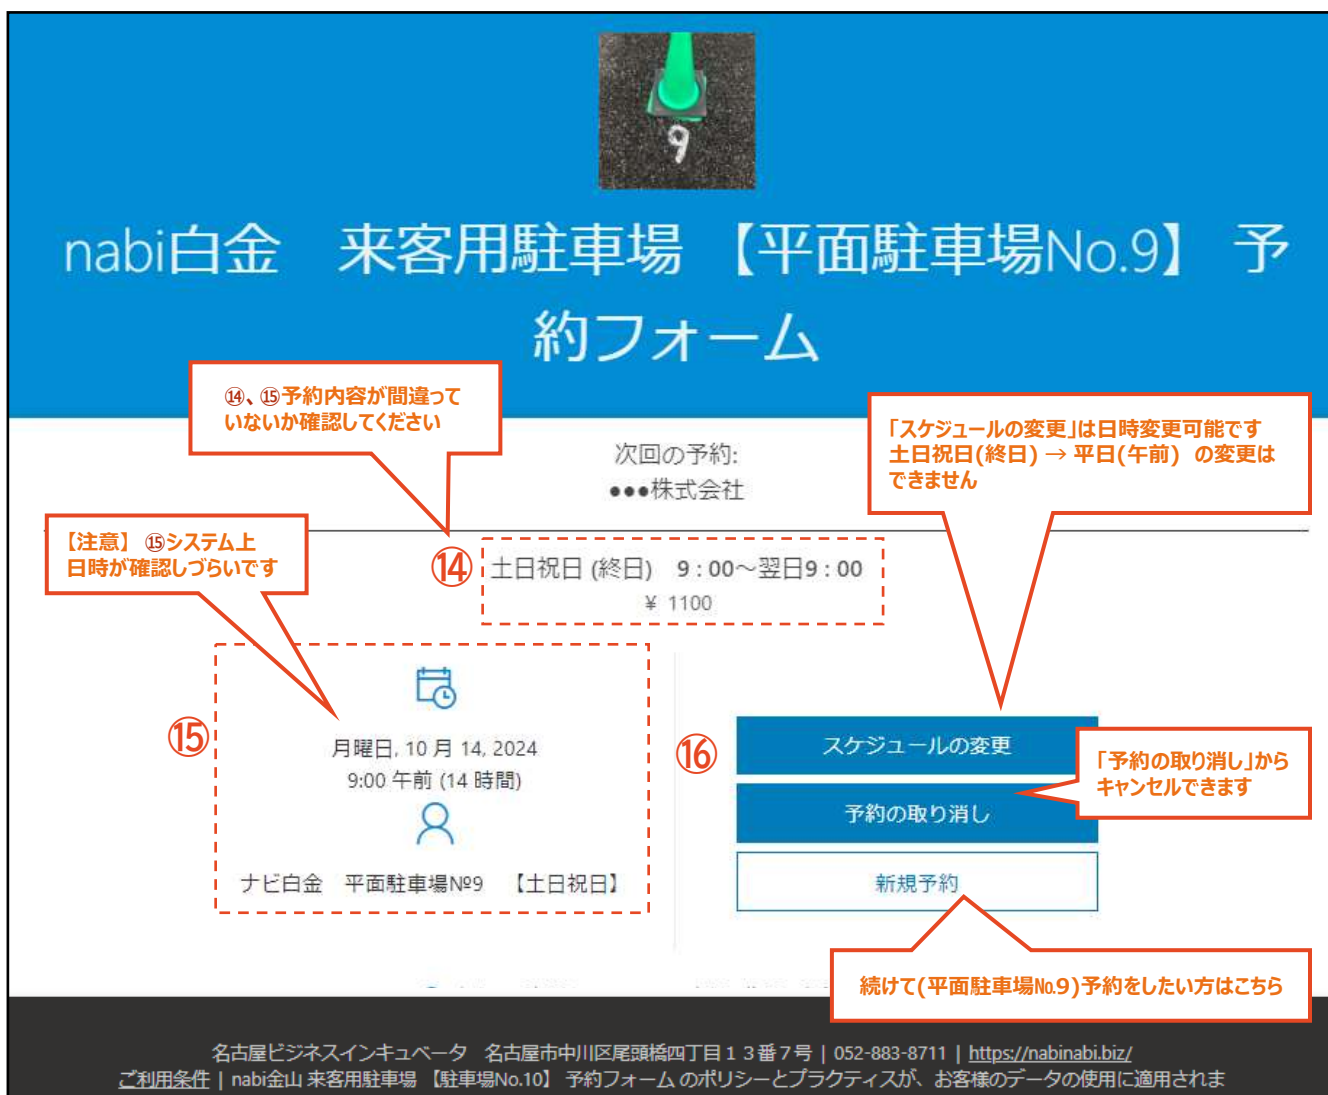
9

nabi白金　来客用駐車場 【平面駐車場No.9】 予約フォーム

⑭、⑮予約内容が間違っていないか確認してください

次回の予約:
●●●株式会社

「スケジュールの変更」は日時変更可能です
土日祝日(終日) → 平日(午前) の変更はできません

【注意】 ⑮システム上日時が確認しづらいです

⑭ 土日祝日 (終日)　9：00～翌日9：00
¥ 1100

⑮ 月曜日, 10 月 14, 2024
9:00 午前 (14 時間)

ナビ白金　平面駐車場№9　【土日祝日】

⑯ スケジュールの変更

「予約の取り消し」からキャンセルできます

予約の取り消し

新規予約

続けて(平面駐車場No.9)予約をしたい方はこちら

名古屋ビジネスインキュベータ　名古屋市中川区尾頭橋四丁目１３番７号 | 052-883-8711 | https://nabinabi.biz/
ご利用条件 | nabi金山 来客用駐車場 【駐車場No.10】 予約フォーム のポリシーとプラクティスが、お客様のデータの使用に適用されま